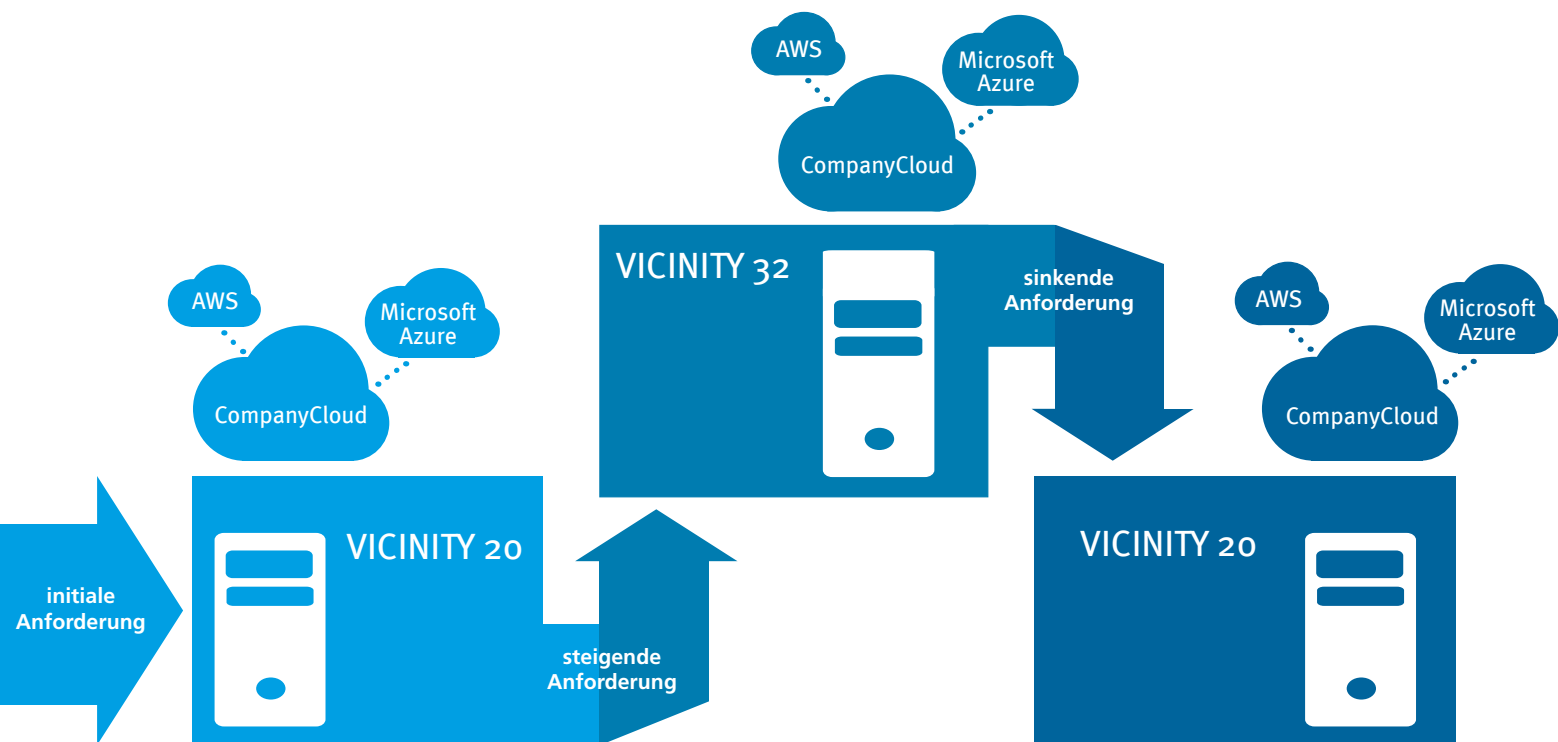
initiale Anforderung

AWS
Microsoft Azure
CompanyCloud

VICINITY 20

steigende Anforderung

AWS
Microsoft Azure
CompanyCloud

VICINITY 32

sinkende Anforderung

AWS
Microsoft Azure
CompanyCloud

VICINITY 20